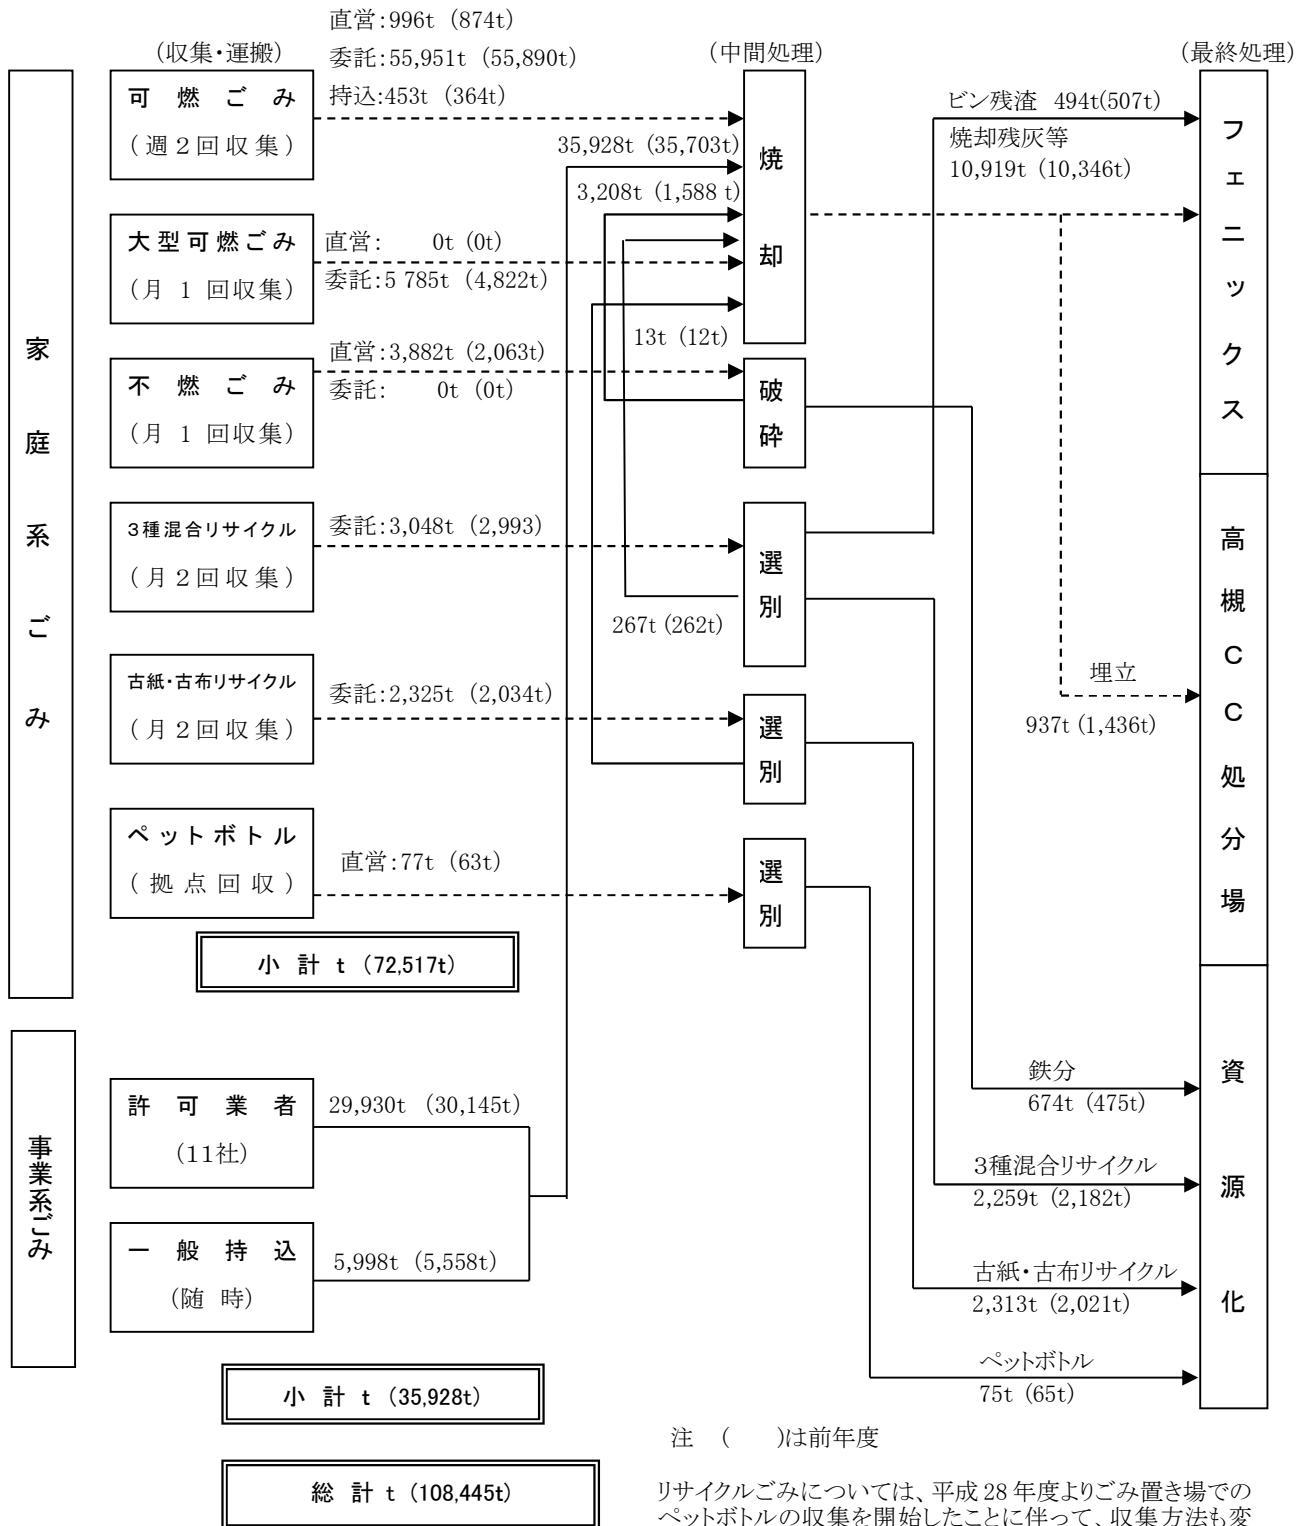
(収集・運搬)

(中間処理)

(最終処理)

家庭系ごみ

可燃ごみ
(週2回収集)

直営:996t (874t)
委託:55,951t (55,890t)
持込:453t (364t)

大型可燃ごみ
(月 1 回収集)

直営: 0t (0t)
委託:5 785t (4,822t)

不燃ごみ
(月 1 回収集)

直営:3,882t (2,063t)
委託: 0t (0t)

3種混合リサイクル
(月2回収集)

委託:3,048t (2,993)

古紙・古布リサイクル
(月2回収集)

委託:2,325t (2,034t)

ペットボトル
(拠点回収)

直営:77t (63t)

小計 t (72,517t)

事業系ごみ

許可業者
(11社)

29,930t (30,145t)

一般持込
(随時)

5,998t (5,558t)

小計 t (35,928t)

総計 t (108,445t)

35,928t (35,703t)

3,208t (1,588 t)

13t (12t)

267t (262t)

焼却

破砕

選別

選別

選別

ビン残渣 494t(507t)

焼却残灰等
10,919t (10,346t)

埋立
937t (1,436t)

鉄分
674t (475t)

3種混合リサイクル
2,259t (2,182t)

古紙・古布リサイクル
2,313t (2,021t)

ペットボトル
75t (65t)

フェニックス

高槻CC処分場

資源化

注 ( )は前年度

リサイクルごみについては、平成28年度よりごみ置き場でのペットボトルの収集を開始したことに伴って、収集方法も変